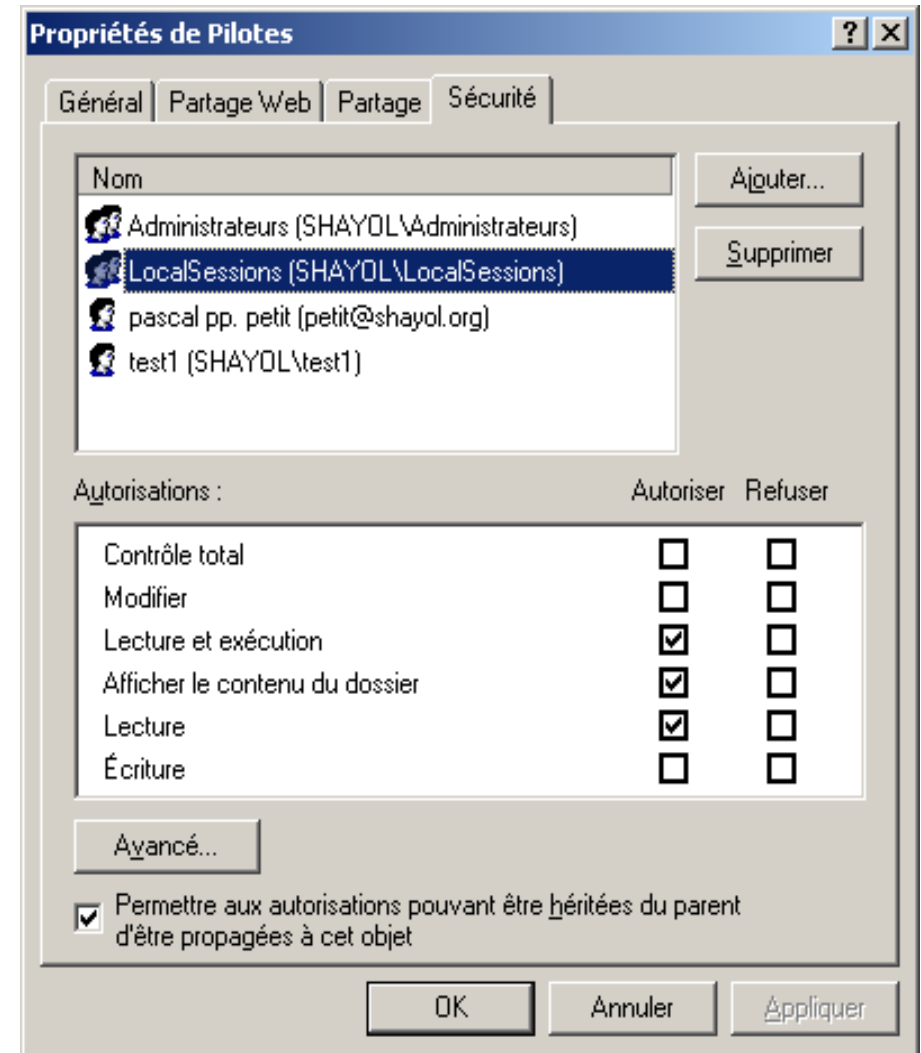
Propriétés de Pilotes

?

Général | Partage Web | Partage | Sécurité

Nom

Administrateurs (SHAYOL\Administrateurs)
LocalSessions (SHAYOL\LocalSessions)
pascal pp. petit (petit@shayol.org)
test1 (SHAYOL\test1)

Ajouter...
Supprimer

Autorisations :

| | Autoriser | Refuser |
|---|---|---|
| Contrôle total | ☐ | ☐ |
| Modifier | ☐ | ☐ |
| Lecture et exécution | ☑ | ☐ |
| Afficher le contenu du dossier | ☑ | ☐ |
| Lecture | ☑ | ☐ |
| Écriture | ☐ | ☐ |

Avancé...

☑ Permettre aux autorisations pouvant être héritées du parent d'être propagées à cet objet

OK | Annuler | Appliquer